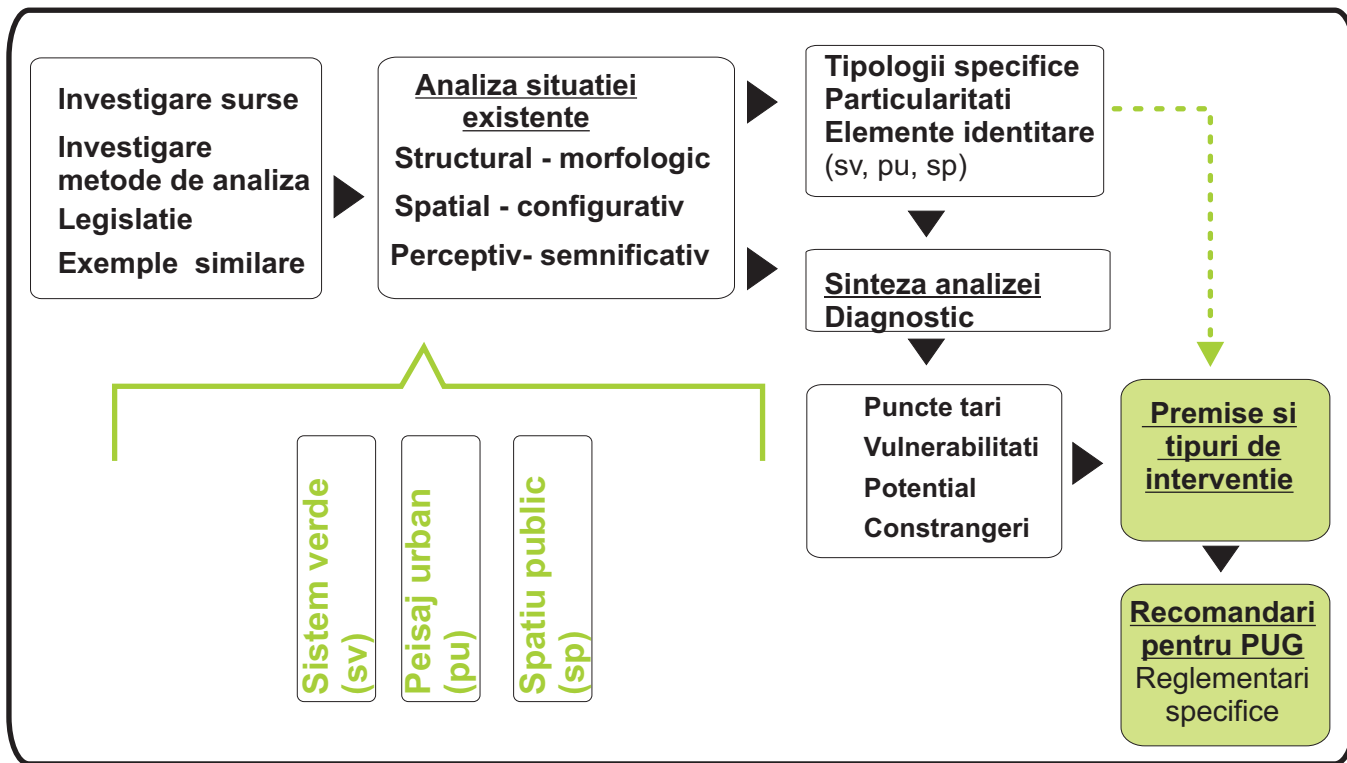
Investigare surse
Investigare metode de analiza
Legislatie
Exemple similare

Analiza situatiei existente
Structural - morfologic
Spatial - configurativ
Perceptiv- semnificativ

Tipologii specifice
Particularitati
Elemente identitare
(sv, pu, sp)

Sinteza analizei
Diagnostic

Puncte tari
Vulnerabilitati
Potential
Constrangeri

Premise si tipuri de interventie

Recomandari pentru PUG
Reglementari specifice

Sistem verde (sv)
Peisaj urban (pu)
Spatiu public (sp)